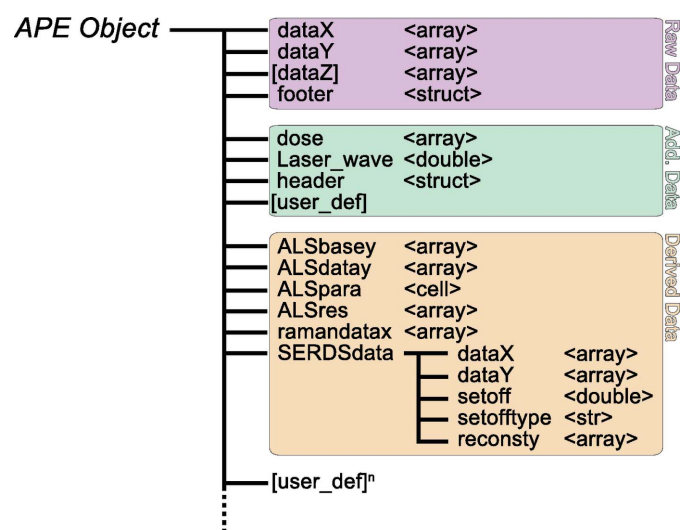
APE Object

dataX <array>
dataY <array>
[dataZ] <array>
footer <struct>

Raw Data

dose <array>
Laser_wave <double>
header <struct>
[user_def]

Add. Data

ALSbasey <array>
ALSdatay <array>
ALSpara <cell>
ALSres <array>
ramandatax <array>
SERDSdata

dataX <array>
dataY <array>
setoff <double>
setofftype <str>
reconsty <array>

Derived Data

[user_def]$^n$